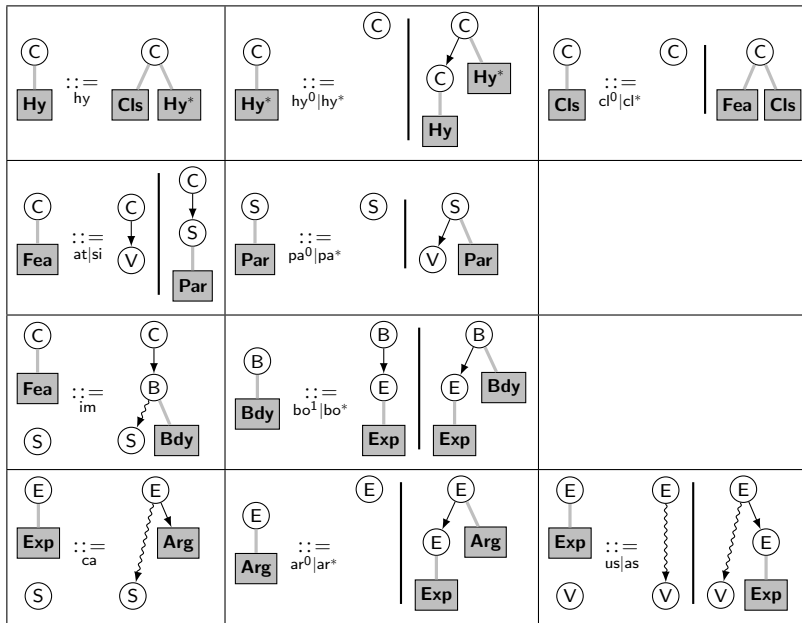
| | | |
|---|---|---|
| C Hy $::=_{\text{hy}}$ C Cls Hy* | C Hy* $::=_{\text{hy}^0\|\text{hy}^*}$ C \| C C Hy Hy* | C Cls $::=_{\text{cl}^0\|\text{cl}^*}$ C \| C Fea Cls |
| C Fea $::=_{\text{at}\|\text{si}}$ C V \| C S Par | S Par $::=_{\text{pa}^0\|\text{pa}^*}$ S \| S V Par | |
| C Fea S $::=_{\text{im}}$ C B S Bdy | B Bdy $::=_{\text{bo}^1\|\text{bo}^*}$ B E Exp \| B E Exp Bdy | |
| E Exp S $::=_{\text{ca}}$ E Arg S | E Arg $::=_{\text{ar}^0\|\text{ar}^*}$ E \| E E Exp Arg | E Exp V $::=_{\text{us}\|\text{as}}$ E V \| E V E Exp |